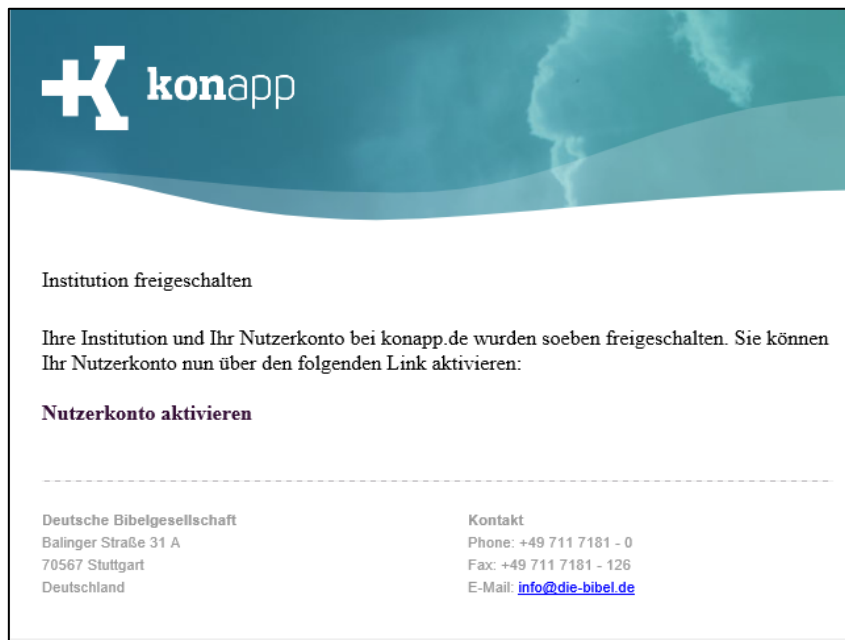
konapp

Institution freigeschalten

Ihre Institution und Ihr Nutzerkonto bei konapp.de wurden soeben freigeschalten. Sie können Ihr Nutzerkonto nun über den folgenden Link aktivieren:

**Nutzerkonto aktivieren**

Deutsche Bibelgesellschaft
Balinger Straße 31 A
70567 Stuttgart
Deutschland

Kontakt
Phone: +49 711 7181 - 0
Fax: +49 711 7181 - 126
E-Mail: info@die-bibel.de